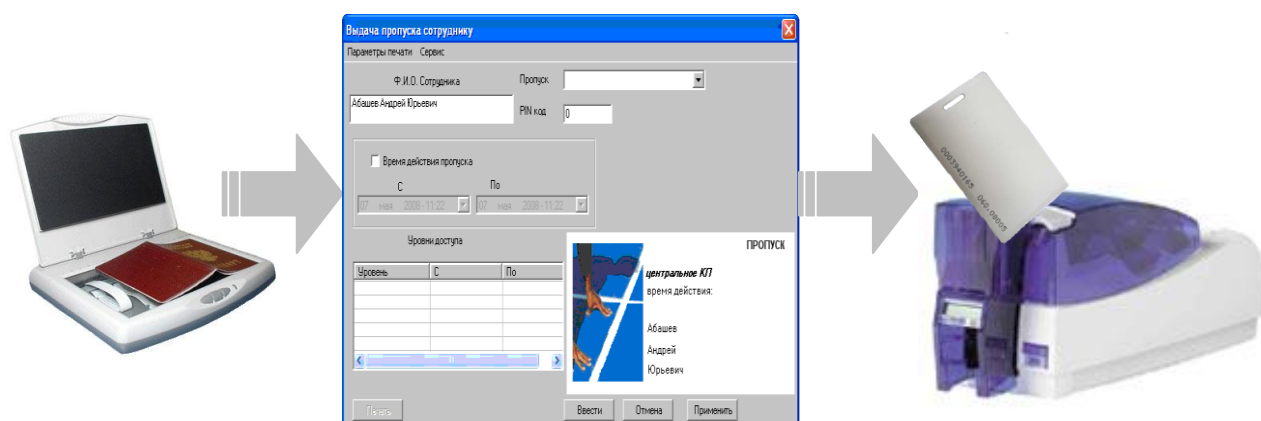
Выдача пропуска сотруднику

Параметры печати Сервис

Ф.И.О. Сотрудника

Абашев Андрей Юрьевич

Пропуск

PIN код 0

Время действия пропуска

С

По

07 мая 2008 - 11:22

07 мая 2008 - 11:22

Уровни доступа

| Уровень | С | По |
|---|---|---|
| | | |

ПРОПУСК

центральное КП

время действия:

Абашев

Андрей

Юрьевич

Печать

Ввести Отмена Применить

0003740165 040,09005